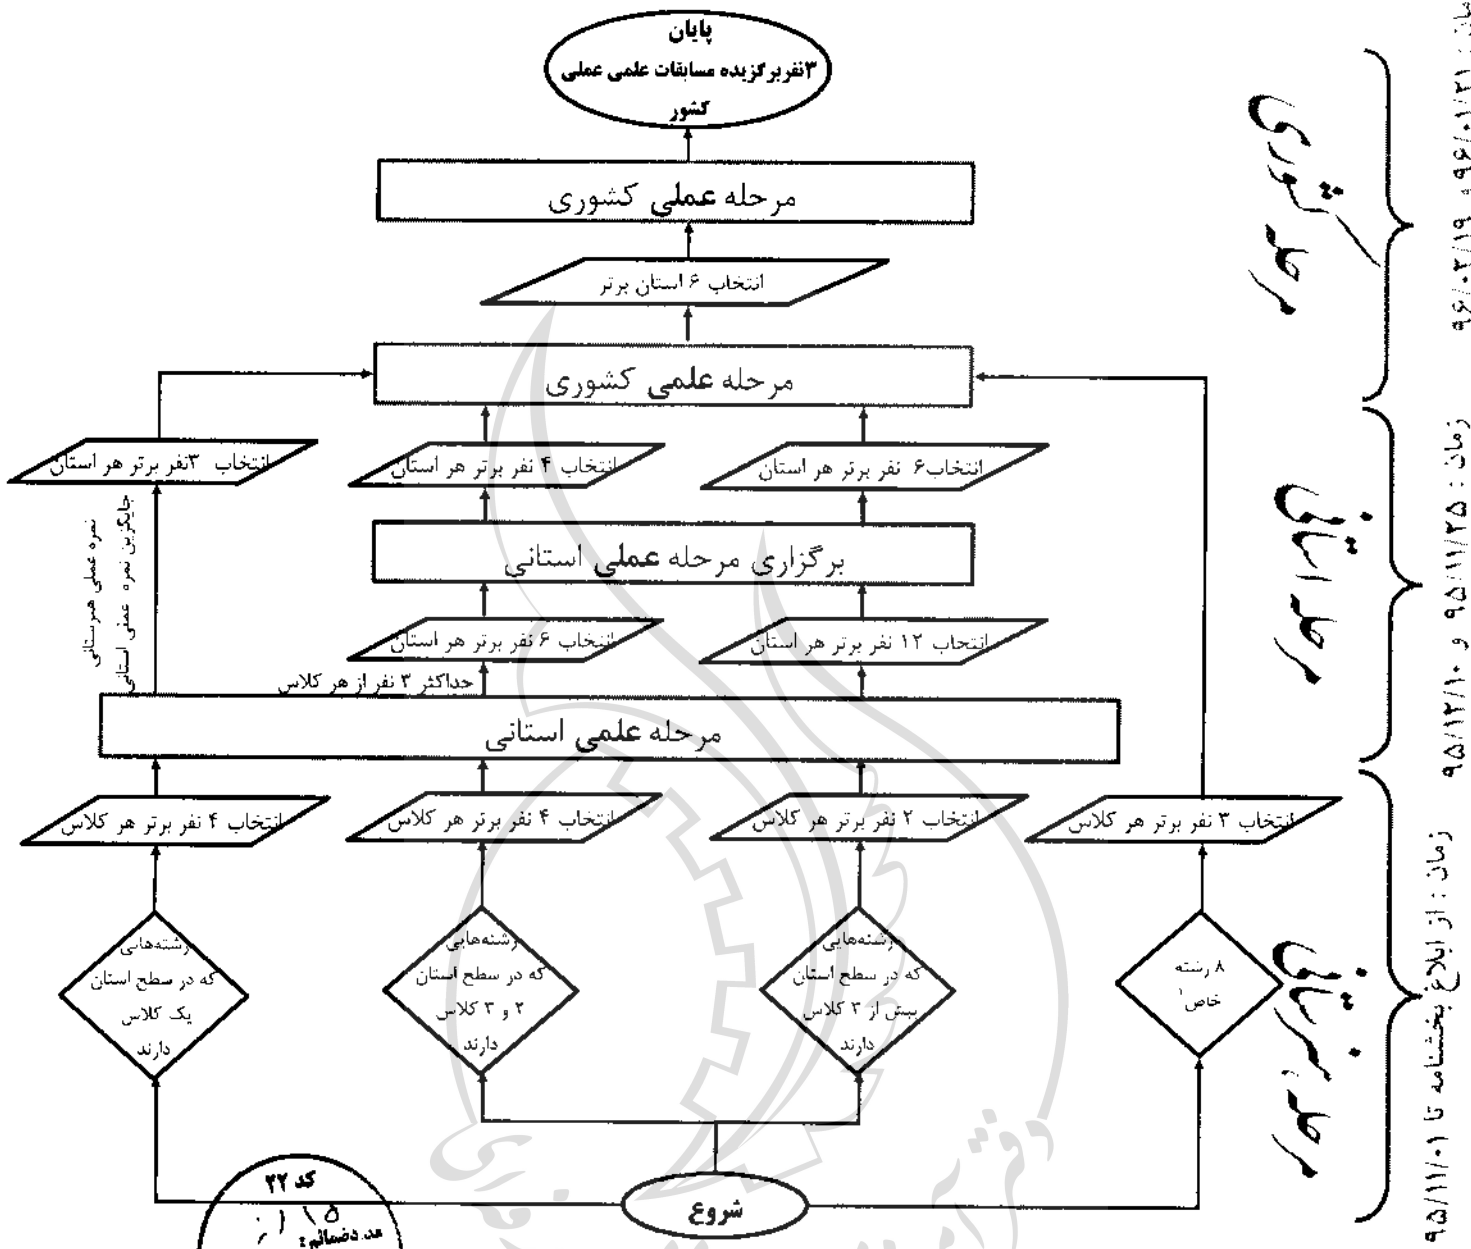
پایان
۳نفر برگزیده مسابقات علمی عملی کشور

مرحله عملی کشوری

انتخاب ۶ استان برتر

مرحله علمی کشوری

انتخاب ۳نفر برتر هر استان

انتخاب ۴ نفر برتر هر استان

انتخاب۶ نفر برتر هر استان

برگزاری مرحله عملی استانی

انتخاب ۶ نفر برتر هر استان

انتخاب ۱۲ نفر برتر هر استان

نمره عملی هم‌رستانی جایگزین نمره عملی استانی

حداکثر ۳ نفر از هر کلاس

مرحله علمی استانی

انتخاب ۴ نفر برتر هر کلاس

انتخاب ۴ نفر برتر هر کلاس

انتخاب ۲ نفر برتر هر کلاس

انتخاب ۳ نفر برتر هر کلاس

رشته‌هایی که در سطح استان یک کلاس دارند

رشته‌هایی که در سطح استان ۲ و ۳ کلاس دارند

رشته‌هایی که در سطح استان بیش از ۳ کلاس دارند

۸ رشته خاص

شروع

کد ۴۲
۱۵ از
تعداد ضمائم:

کشوری
استانی
هنرستانی

زمان: ۹۶/۰۲/۱۹ و ۹۶/۰۱/۳۱
زمان: ۹۵/۱۱/۲۵ و ۹۵/۱۲/۱۰
زمان: از ابلاغ بخشنامه تا ۹۵/۱۱/۰۱